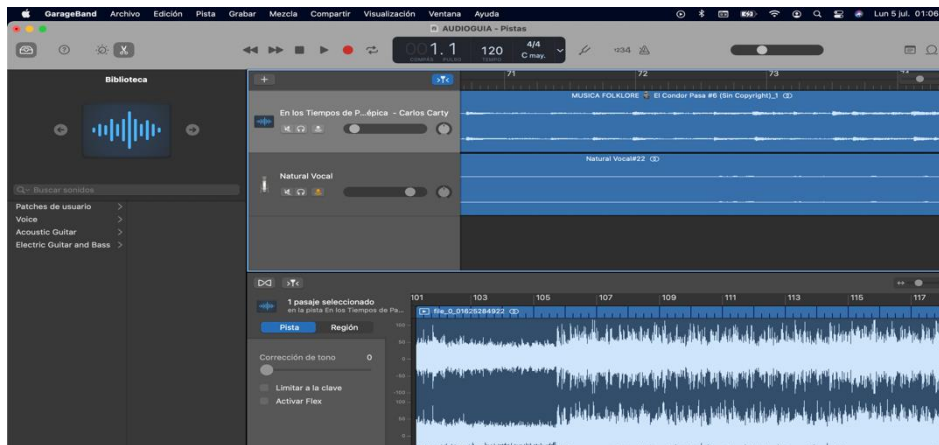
GarageBand Archivo Edición Pista Grabar Mezcla Compartir Visualización Ventana Ayuda

Lun 5 jul. 01:06

AUDIOGUIA - Pistas

001.1 COMPÁS PULSO 120 TEMPO 4/4 C may.

1234

Biblioteca

Q~ Buscar sonidos

Patches de usuario
Voice
Acoustic Guitar
Electric Guitar and Bass

71 72 73

En los Tiempos de P...épica - Carlos Carty

MUSICA FOLKLORE El Condor Pasa #6 (Sin Copyright)_1

Natural Vocal

Natural Vocal#22

1 pasaje seleccionado
en la pista En los Tiempos de Pa...

Pista Región

Corrección de tono 0

Limitar a la clave
Activar Flex

101 103 105 107 109 111 113 115 117

file_0_01625284922